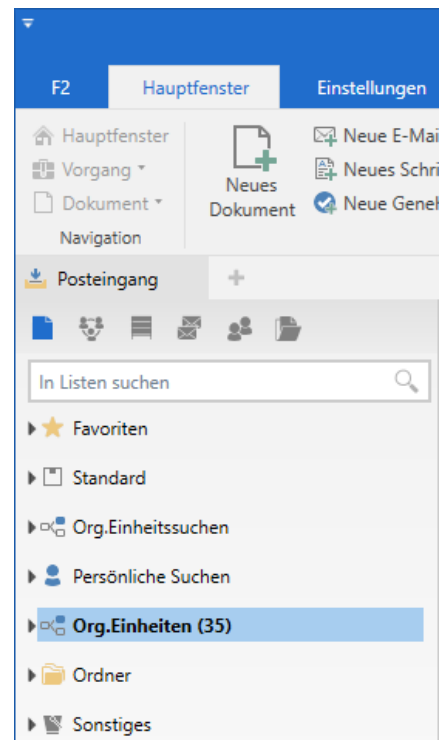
F2
Hauptfenster
Einstellungen

Hauptfenster
Vorgang
Dokument
Navigation

Neues Dokument

Neue E-Mai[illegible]
Neues Schri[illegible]
Neue Genek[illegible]

Posteingang
+

In Listen suchen

Favoriten
Standard
Org.Einheitssuchen
Persönliche Suchen
Org.Einheiten (35)
Ordner
Sonstiges